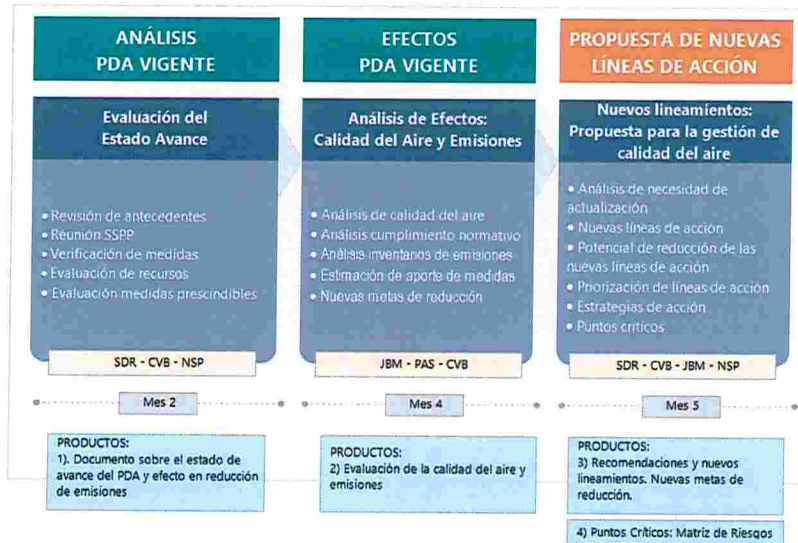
ANÁLISIS
PDA VIGENTE

Evaluación del Estado Avance

• Revisión de antecedentes
• Reunión SSPP
• Verificación de medidas
• Evaluación de recursos
• Evaluación medidas prescindibles

SDR - CVB - NSP

Mes 2

PRODUCTOS:
1). Documento sobre el estado de avance del PDA y efecto en reducción de emisiones

EFECTOS
PDA VIGENTE

Análisis de Efectos: Calidad del Aire y Emisiones

• Análisis de calidad del aire
• Análisis cumplimiento normativo
• Análisis inventarios de emisiones
• Estimación de aporte de medidas
• Nuevas metas de reducción

JBM - PAS - CVB

Mes 4

PRODUCTOS:
2) Evaluación de la calidad del aire y emisiones

PROPUESTA DE NUEVAS LÍNEAS DE ACCIÓN

Nuevos lineamientos: Propuesta para la gestión de calidad del aire

• Análisis de necesidad de actualización
• Nuevas líneas de acción
• Potencial de reducción de las nuevas líneas de acción
• Priorización de líneas de acción
• Estrategias de acción
• Puntos críticos

SDR - CVB - JBM - NSP

Mes 5

PRODUCTOS:
3) Recomendaciones y nuevos lineamientos. Nuevas metas de reducción.

4) Puntos Críticos: Matriz de Riesgos